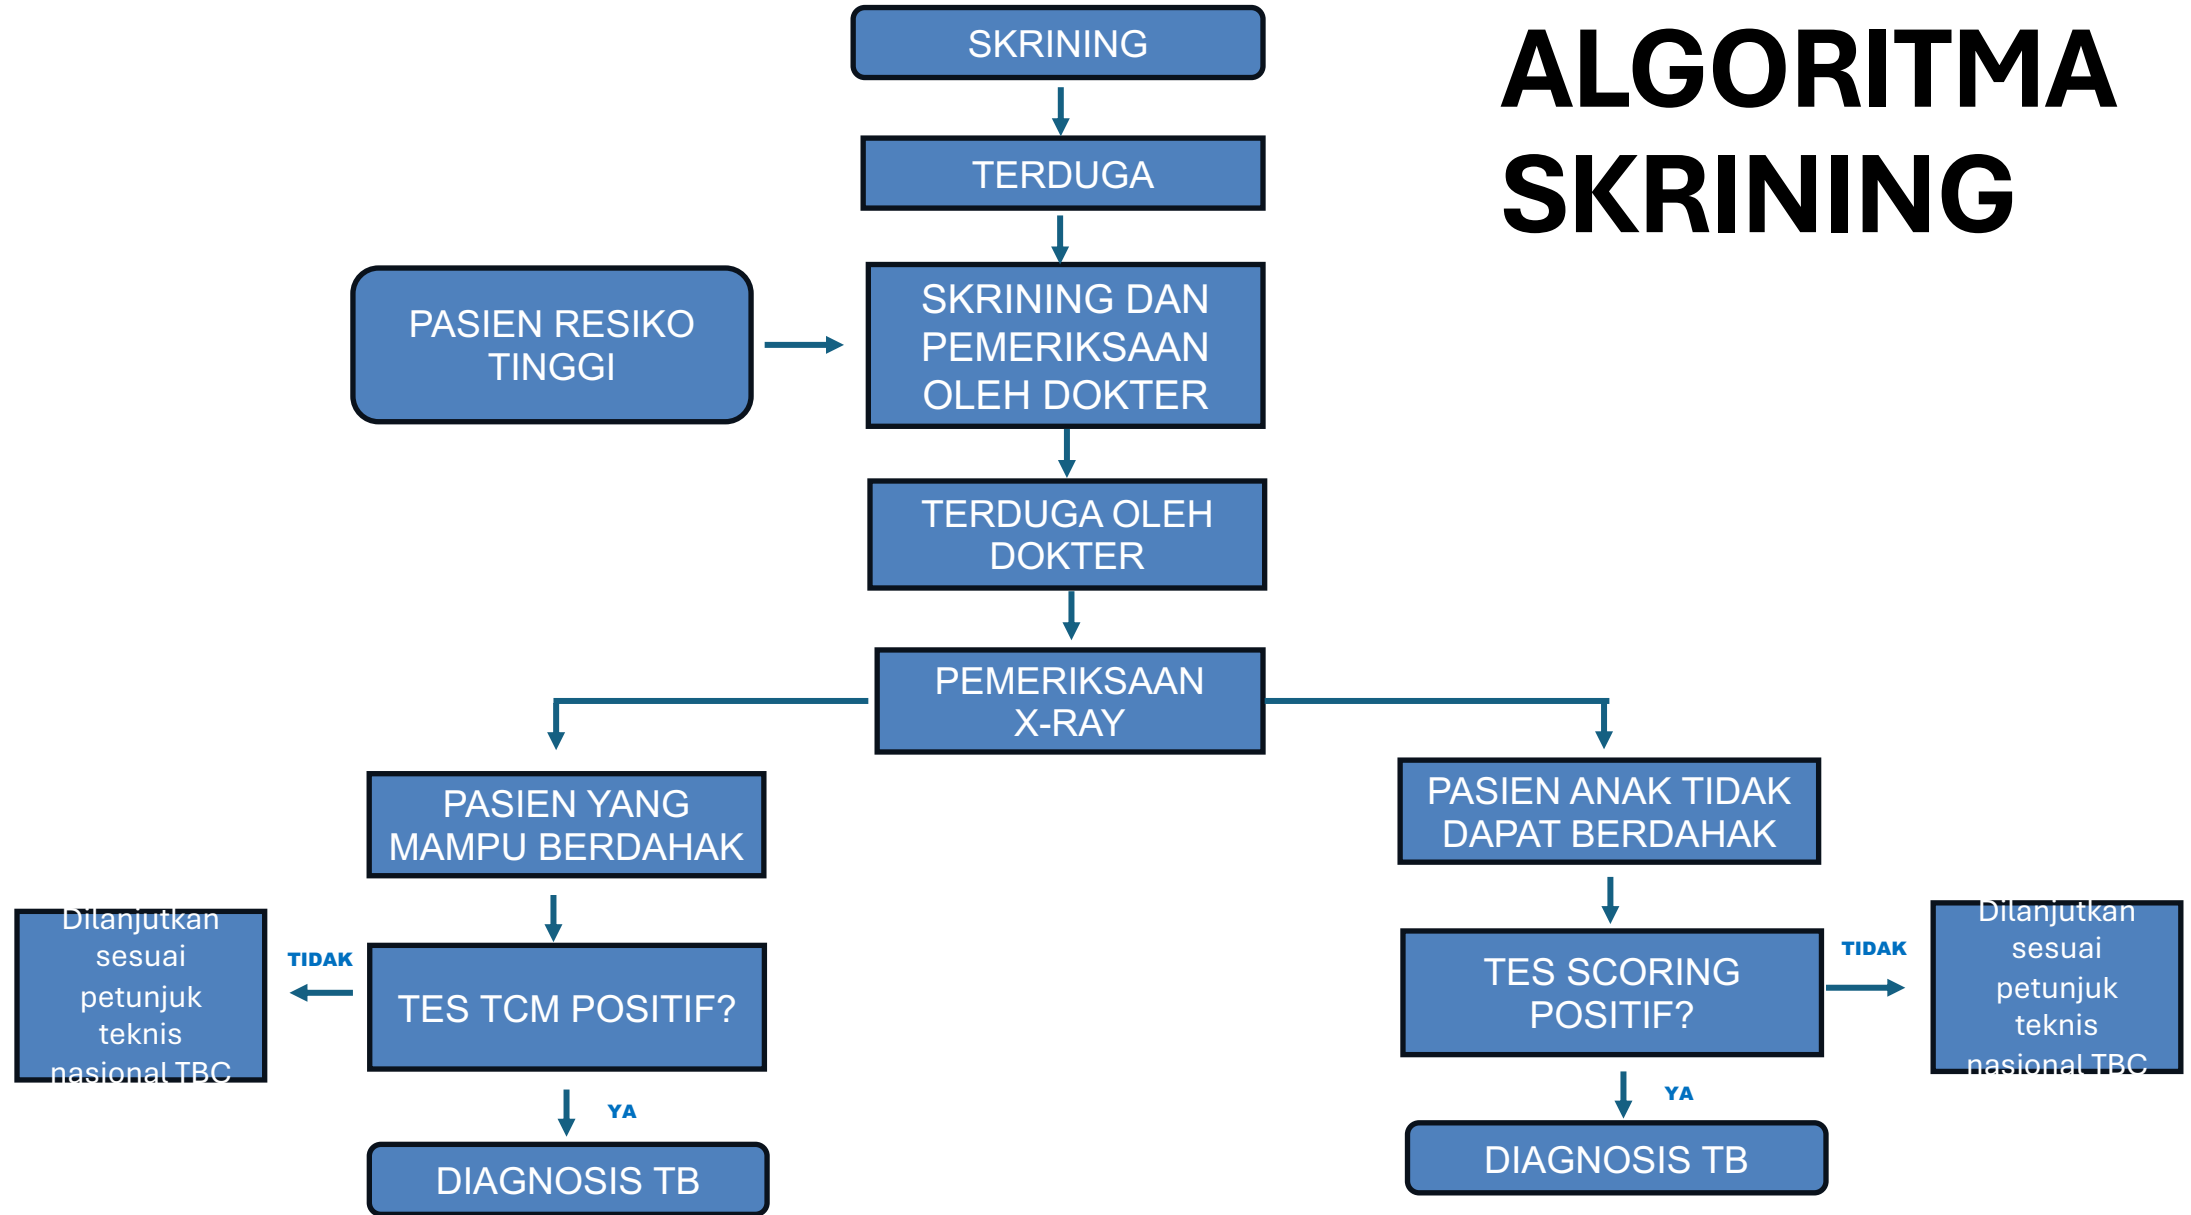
ALGORITMA SKRINING

SKRINING

TERDUGA

PASIEN RESIKO TINGGI

SKRINING DAN PEMERIKSAAN OLEH DOKTER

TERDUGA OLEH DOKTER

PEMERIKSAAN X-RAY

PASIEN YANG MAMPU BERDAHAK

TES TCM POSITIF?

TIDAK

Dilanjutkan sesuai petunjuk teknis nasional TBC

YA

DIAGNOSIS TB

PASIEN ANAK TIDAK DAPAT BERDAHAK

TES SCORING POSITIF?

TIDAK

Dilanjutkan sesuai petunjuk teknis nasional TBC

YA

DIAGNOSIS TB